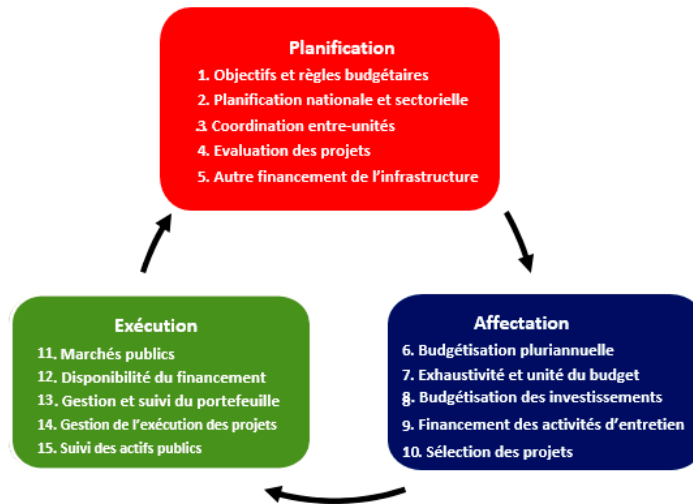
Planification
1. Objectifs et règles budgétaires
2. Planification nationale et sectorielle
3. Coordination entre-unités
4. Evaluation des projets
5. Autre financement de l'infrastructure

Affectation
6. Budgétisation pluriannuelle
7. Exhaustivité et unité du budget
8. Budgétisation des investissements
9. Financement des activités d'entretien
10. Sélection des projets

Exécution
11. Marchés publics
12. Disponibilité du financement
13. Gestion et suivi du portefeuille
14. Gestion de l'exécution des projets
15. Suivi des actifs publics